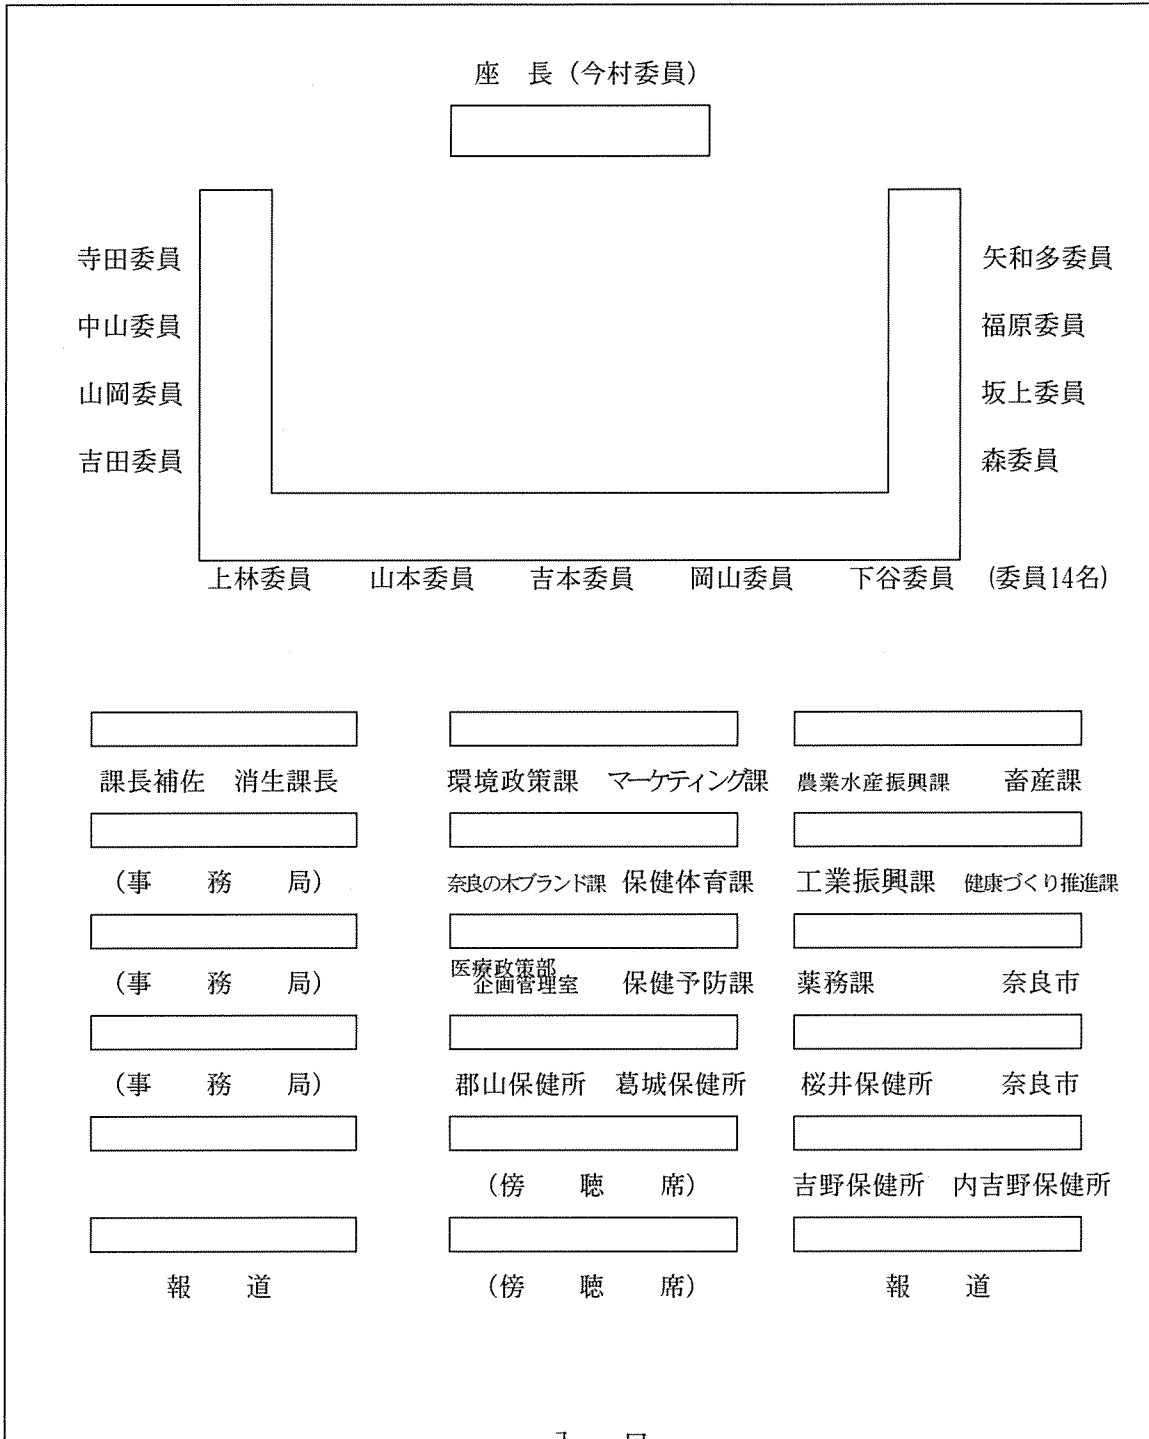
座　長（今村委員）

寺田委員
中山委員
山岡委員
吉田委員

矢和多委員
福原委員
坂上委員
森委員

上林委員　山本委員　吉本委員　岡山委員　下谷委員　（委員14名）

課長補佐　消生課長
（事　務　局）
（事　務　局）
（事　務　局）
報　道

環境政策課　マーケティング課
奈良の木ブランド課　保健体育課
医療政策部企画管理室　保健予防課
郡山保健所　葛城保健所
（傍　聴　席）
（傍　聴　席）

農業水産振興課　畜産課
工業振興課　健康づくり推進課
薬務課　奈良市
桜井保健所　奈良市
吉野保健所　内吉野保健所
報　道

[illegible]